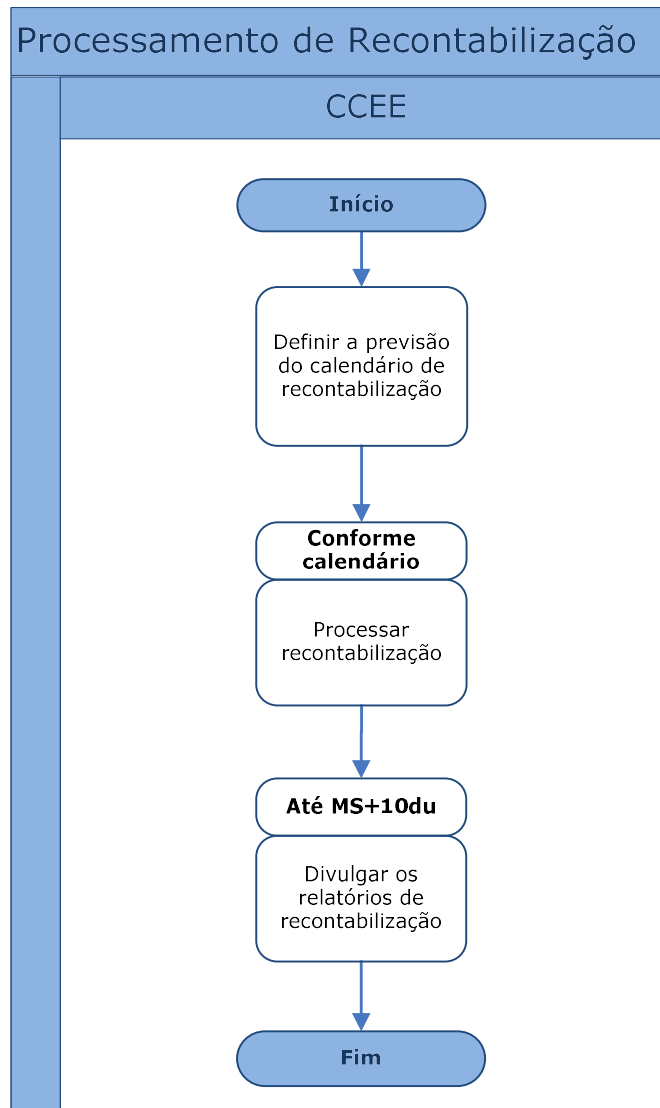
Processamento de Recontabilização

CCEE

Início

Definir a previsão do calendário de recontabilização

Conforme calendário

Processar recontabilização

Até MS+10du

Divulgar os relatórios de recontabilização

Fim